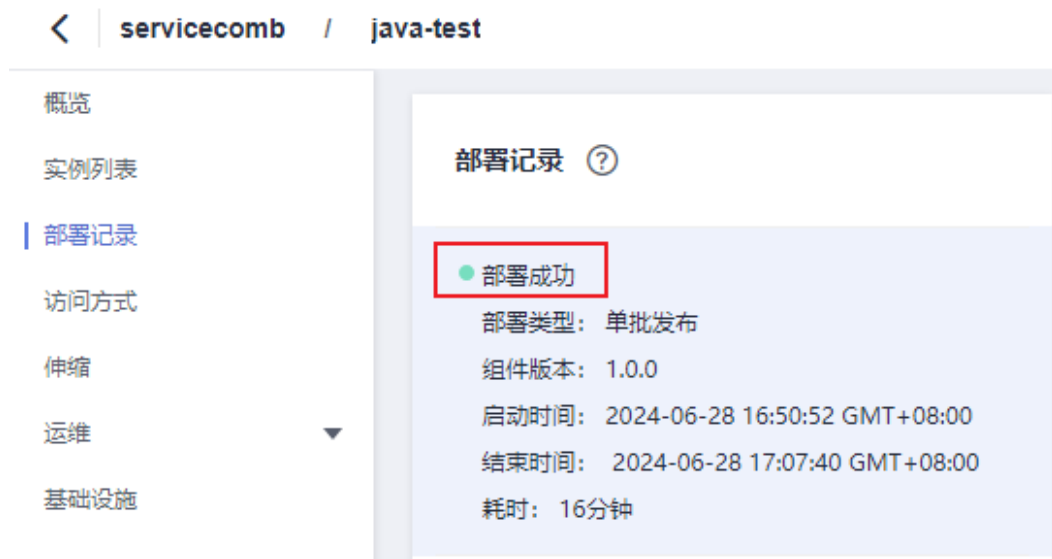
servicecomb / java-test

概览
实例列表
部署记录
访问方式
伸缩
运维
基础设施

部署记录 ?

部署成功
部署类型：单批发布
组件版本：1.0.0
启动时间：2024-06-28 16:50:52 GMT+08:00
结束时间：2024-06-28 17:07:40 GMT+08:00
耗时：16分钟